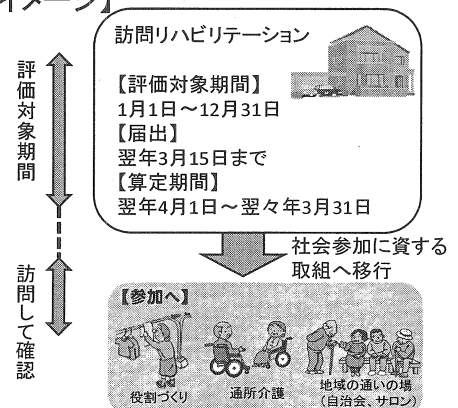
イメージ】

評価対象期間

訪問して確認

訪問リハビリテーション

【評価対象期間】
1月1日～12月31日
【届出】
翌年3月15日まで
【算定期間】
翌年4月1日～翌々年3月31日

社会参加に資する取組へ移行

【参加へ】

役割づくり

通所介護

地域の通いの場（自治会、サロン）